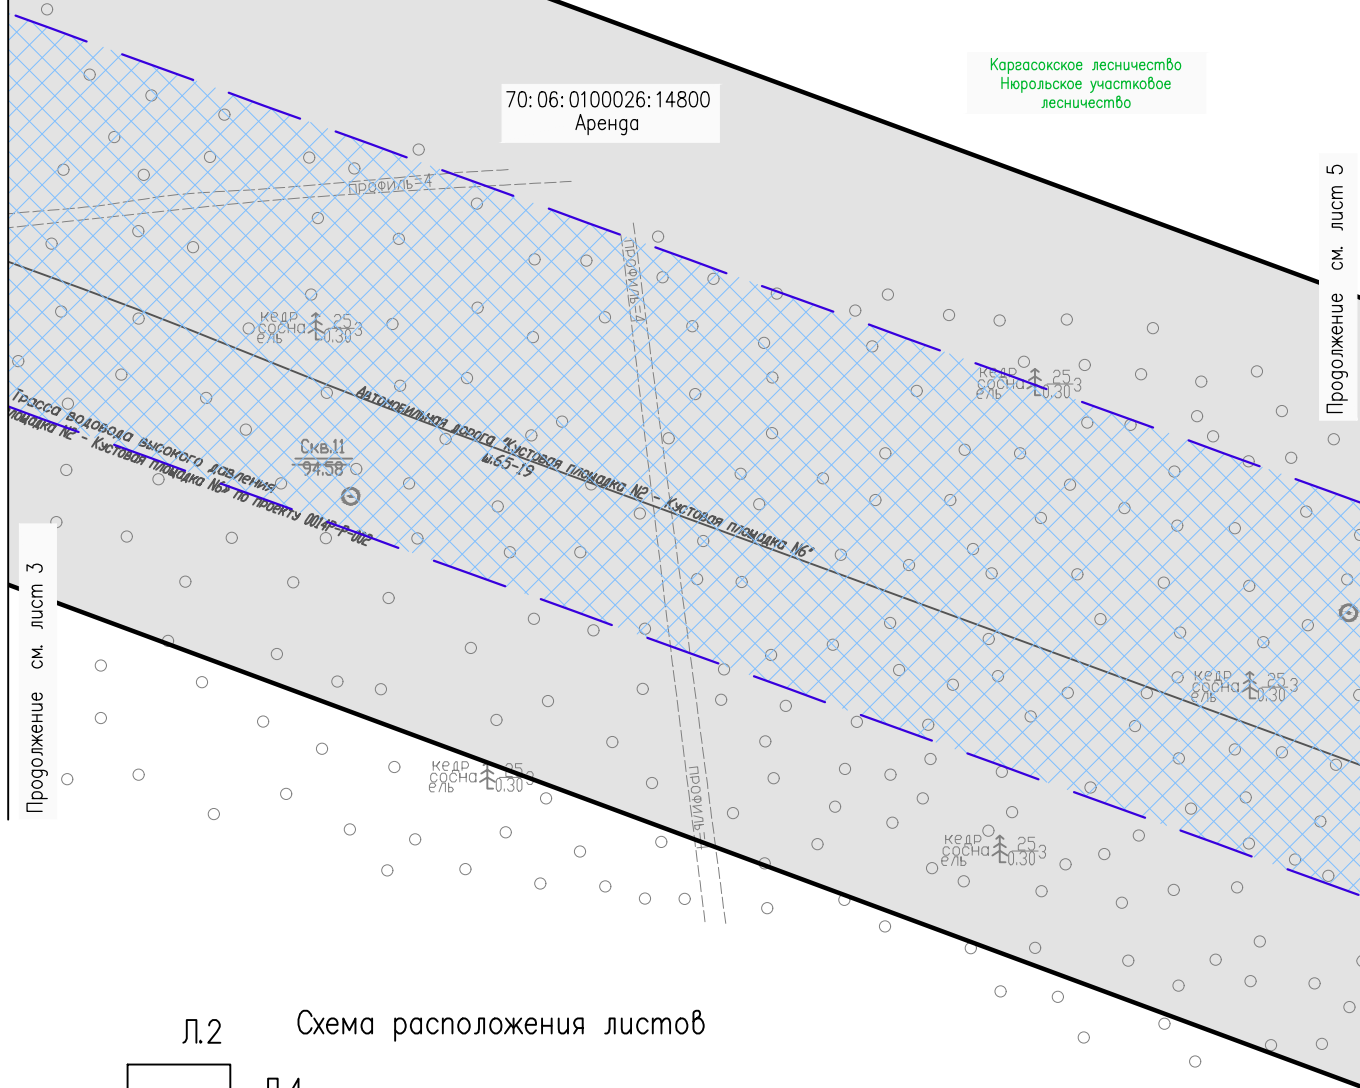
70: 06: 0100026: 14800
Аренда

Каргасокское лесничество
Нюрольское участковое
лесничество

Продолжение см. лист 5

Профиль-4

Профиль-4

кедр
сосна
ель
25
0.30
3

кедр
сосна
ель
25
0.30
3

Автомобильная дорога "Кустовая площадка №2 - Кустовая площадка №6"
м.65-19

Трасса водовода высокого давления
площадка №2 - Кустовая площадка №6" по проекту 0014Р-Р-002

Скв.11
94.58

Продолжение см. лист 3

кедр
сосна
ель
25
0.30
3

кедр
сосна
ель
25
0.30
3

кедр
сосна
ель
25
0.30
3

Профиль-1

Л.2

Схема расположения листов

Л.4